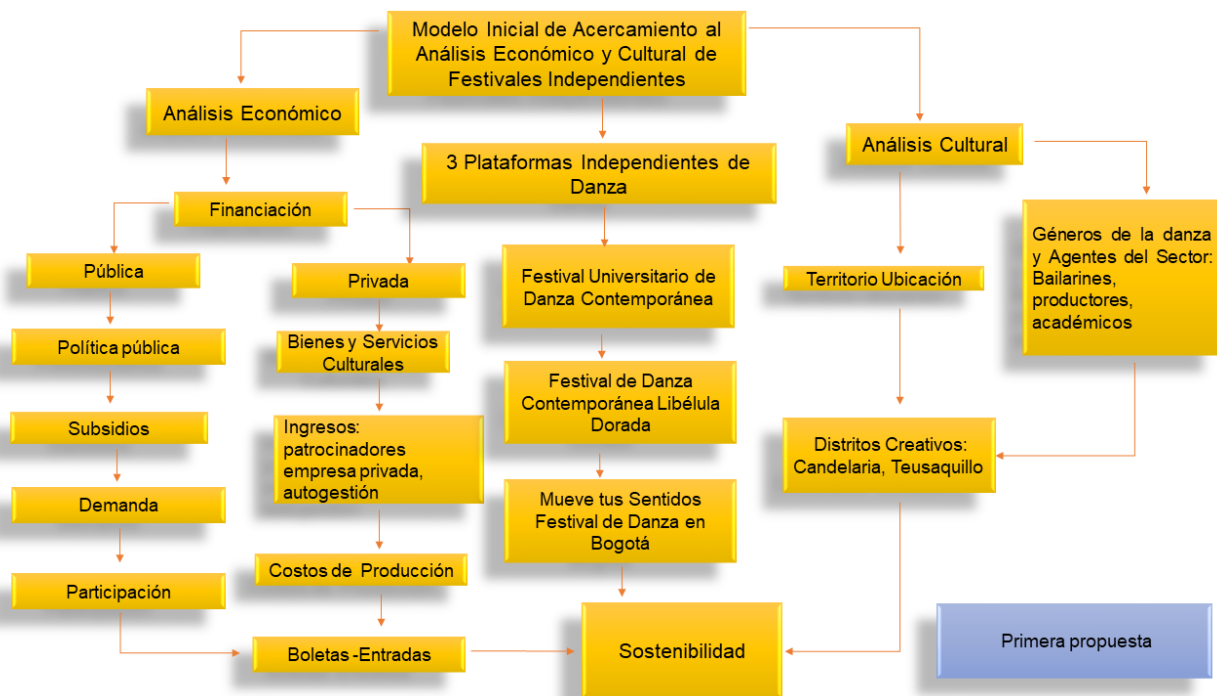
Modelo Inicial de Acercamiento al Análisis Económico y Cultural de Festivales Independientes

Análisis Económico

3 Plataformas Independientes de Danza

Análisis Cultural

Financiación

Pública

Privada

Política pública

Bienes y Servicios Culturales

Subsidios

Ingresos: patrocinadores empresa privada, autogestión

Demanda

Costos de Producción

Participación

Boletas -Entradas

Festival Universitario de Danza Contemporánea

Festival de Danza Contemporánea Libélula Dorada

Mueve tus Sentidos Festival de Danza en Bogotá

Sostenibilidad

Territorio Ubicación

Géneros de la danza y Agentes del Sector: Bailarines, productores, académicos

Distritos Creativos: Candelaria, Teusaquillo

Primera propuesta